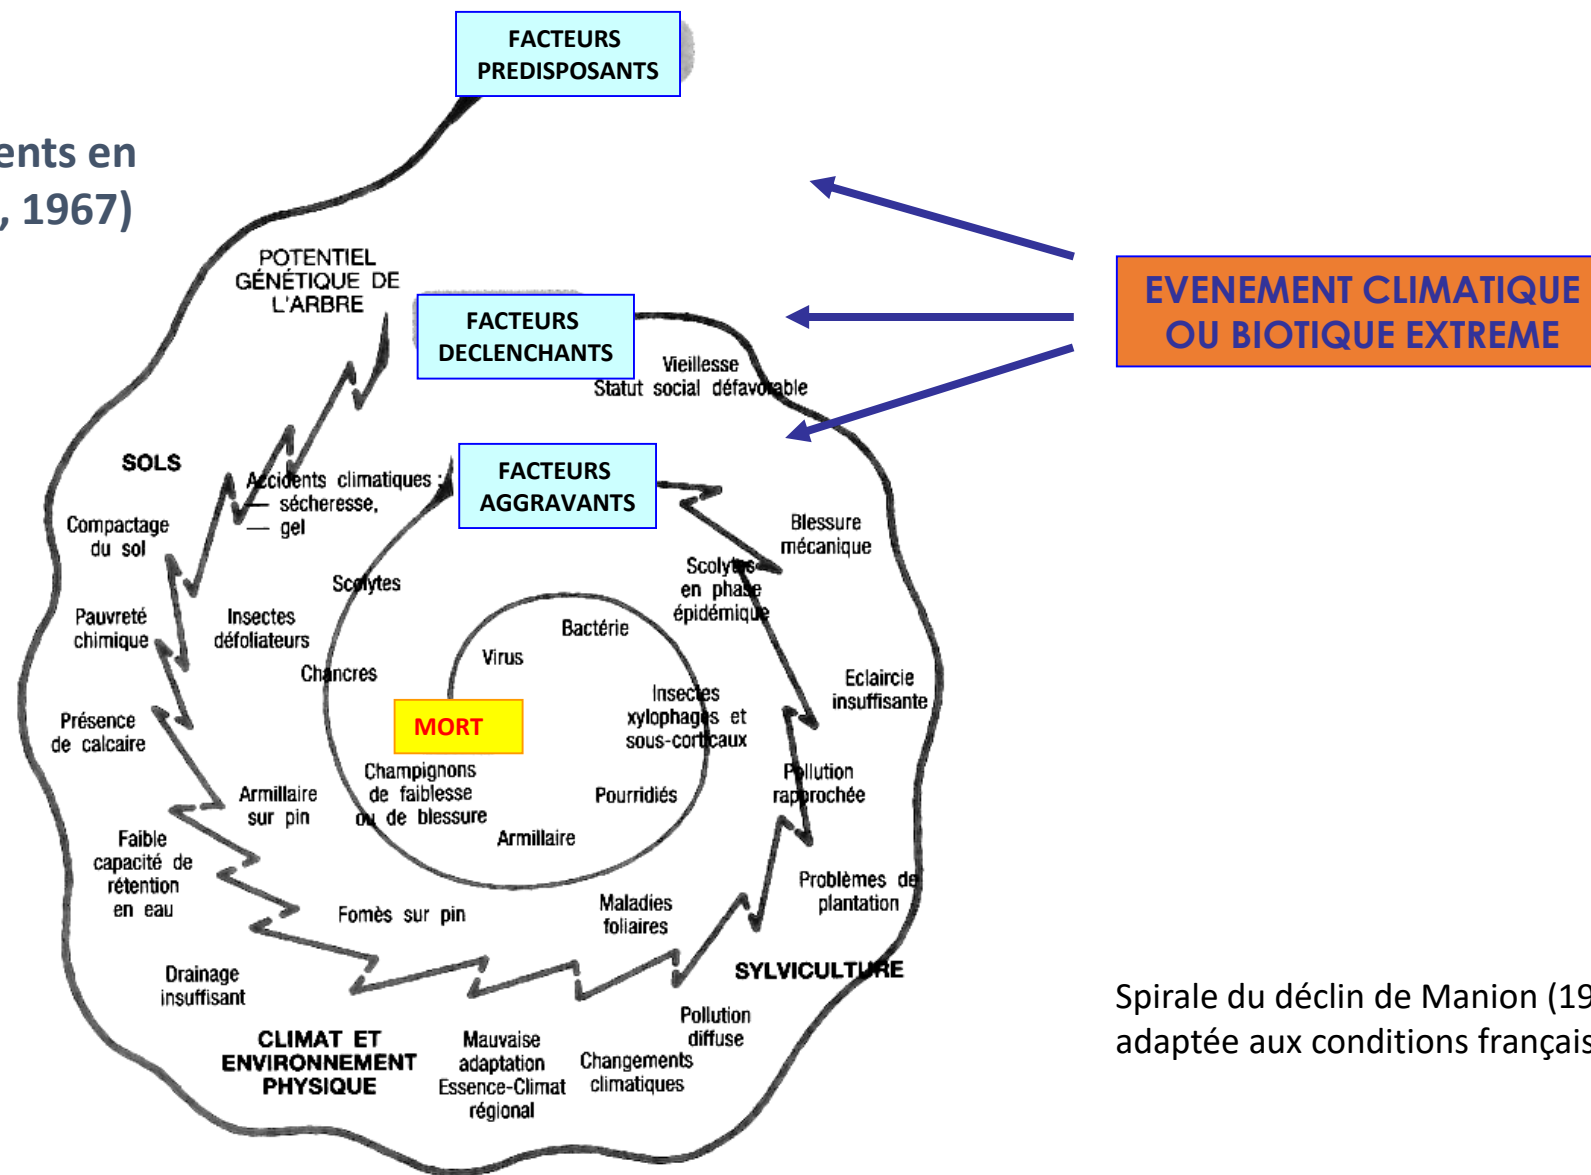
ents en
, 1967)

FACTEURS PREDISPOSANTS

EVENEMENT CLIMATIQUE OU BIOTIQUE EXTREME

POTENTIEL GÉNÉTIQUE DE L'ARBRE

FACTEURS DECLENCHANTS

Vieillesse
Statut social défavorable

SOLS

Accidents climatiques :
— sécheresse,
— gel

FACTEURS AGGRAVANTS

Compactage du sol

Blessure mécanique

Scolytes

Scolytes en phase épidémique

Pauvreté chimique

Insectes défoliateurs

Bactérie

Virus

Chancres

Insectes xylophages et sous-corticaux

Eclaircie insuffisante

Présence de calcaire

MORT

Champignons de faiblesse ou de blessure

Pollution rapprochée

Armillaire sur pin

Pourridiés

Armillaire

Faible capacité de rétention en eau

Problèmes de plantation

Fomès sur pin

Maladies foliaires

SYLVICULTURE

Drainage insuffisant

Pollution diffuse

CLIMAT ET ENVIRONNEMENT PHYSIQUE

Mauvaise adaptation Essence-Climat régional

Changements climatiques

Spirale du déclin de Manion (19
adaptée aux conditions françai